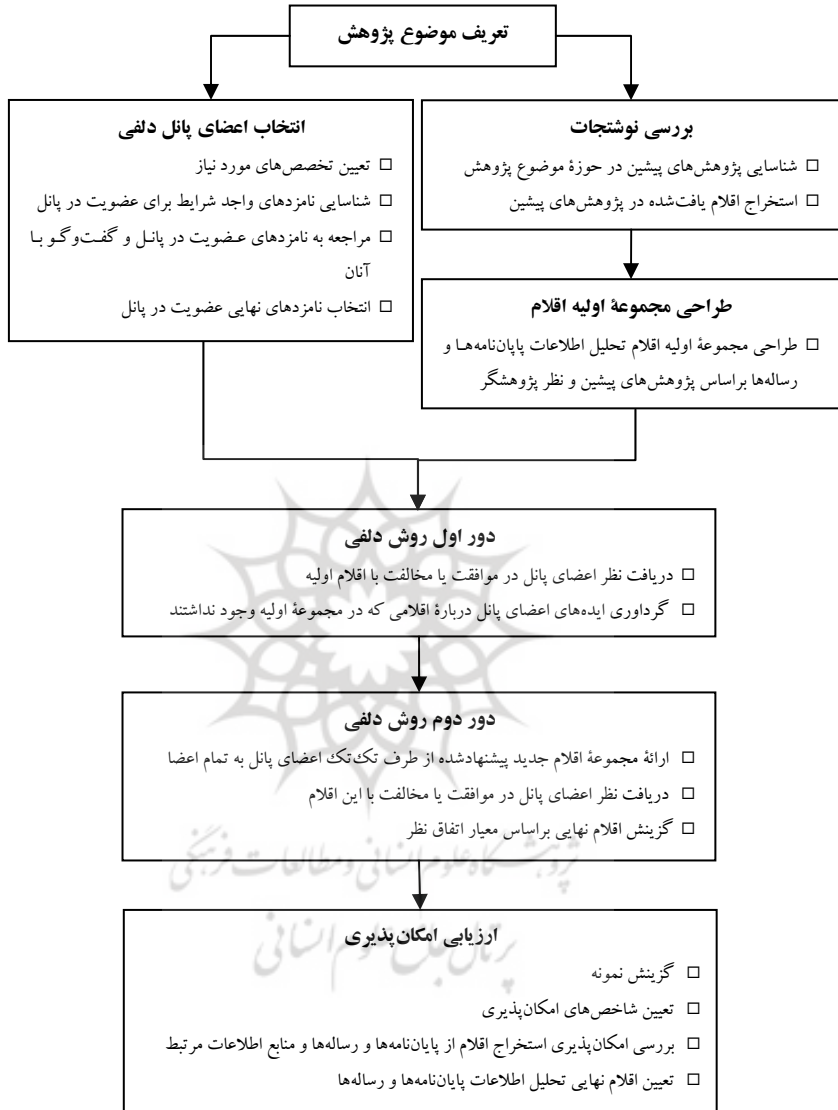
تعریف موضوع پژوهش

بررسی نوشتجات

□ شناسایی پژوهش‌های پیشین در حوزهٔ موضوع پژوهش

□ استخراج اقلام یافت‌شده در پژوهش‌های پیشین

انتخاب اعضای پانل دلفی

□ تعیین تخصص‌های مورد نیاز

□ شناسایی نامزدهای واجد شرایط برای عضویت در پانل

□ مراجعه به نامزدهای عضویت در پانل و گفت‌وگو با آنان

□ انتخاب نامزدهای نهایی عضویت در پانل

طراحی مجموعهٔ اولیه اقلام

□ طراحی مجموعهٔ اولیه اقلام تحلیل اطلاعات پایان‌نامه‌ها و رساله‌ها براساس پژوهش‌های پیشین و نظر پژوهشگر

دور اول روش دلفی

□ دریافت نظر اعضای پانل در موافقت یا مخالفت با اقلام اولیه

□ گردآوری ایده‌های اعضای پانل دربارهٔ اقلامی که در مجموعهٔ اولیه وجود نداشتند

دور دوم روش دلفی

□ ارائهٔ مجموعهٔ اقلام جدید پیشنهادشده از طرف تک‌تک اعضای پانل به تمام اعضا

□ دریافت نظر اعضای پانل در موافقت یا مخالفت با این اقلام

□ گزینش اقلام نهایی براساس معیار اتفاق نظر

پژوهشگاه علوم انسانی و مطالعات فرهنگی

ارزیابی امکان‌پذیری

پرتال جامع علوم انسانی

□ گزینش نمونه

□ تعیین شاخص‌های امکان‌پذیری

□ بررسی امکان‌پذیری استخراج اقلام از پایان‌نامه‌ها و رساله‌ها و منابع اطلاعات مرتبط

□ تعیین اقلام نهایی تحلیل اطلاعات پایان‌نامه‌ها و رساله‌ها